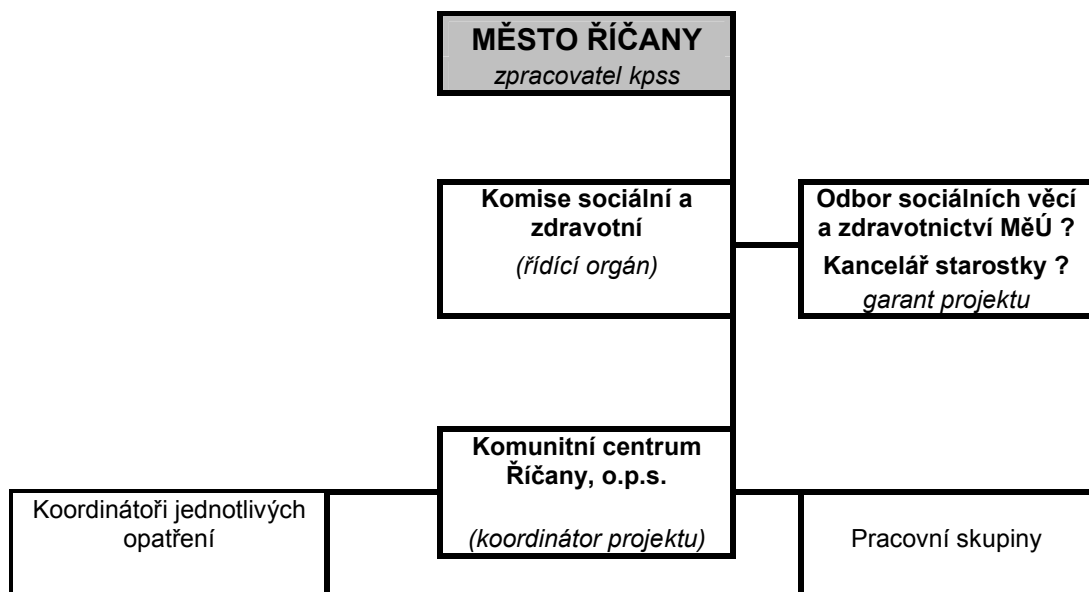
MĚSTO ŘÍČANY
zpracovatel kpss

Komise sociální a zdravotní
(řídící orgán)

Odbor sociálních věcí a zdravotnictví MěÚ ?
Kancelář starostky ?
garant projektu

Komunitní centrum Říčany, o.p.s.
(koordinátor projektu)

Koordinátoři jednotlivých opatření

Pracovní skupiny